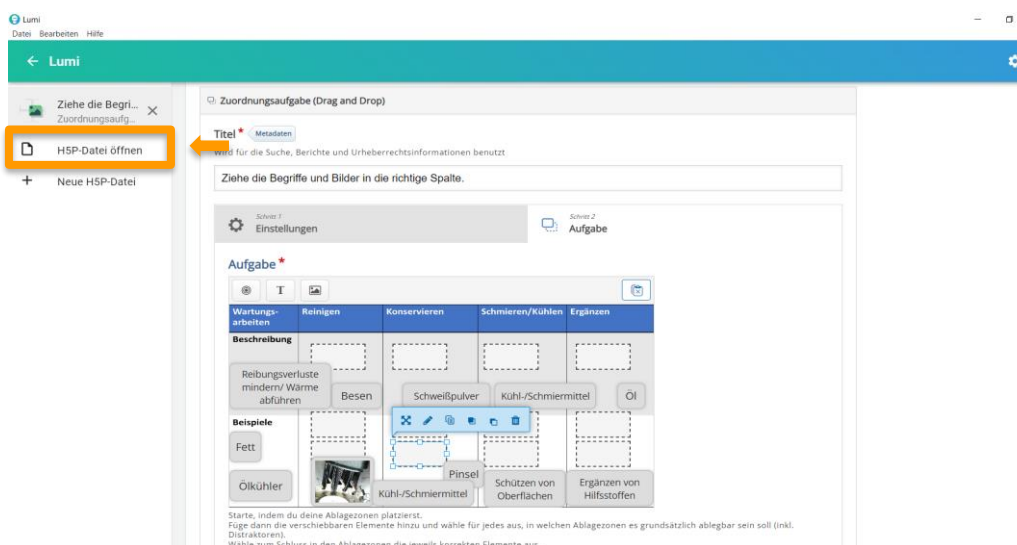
Lumi
Datei Bearbeiten Hilfe

← Lumi

Ziehe die Begri...
Zuordnungsaufg...

H5P-Datei öffnen

+ Neue H5P-Datei

Zuordnungsaufgabe (Drag and Drop)

Titel * Metadaten
Wird für die Suche, Berichte und Urheberrechtsinformationen benutzt

Ziehe die Begriffe und Bilder in die richtige Spalte.

Schritt 1
Einstellungen

Schritt 2
Aufgabe

Aufgabe *

T

| Wartungs-arbeiten | Reinigen | Konservieren | Schmieren/Kühlen | Ergänzen |
|---|---|---|---|---|
| Beschreibung | | | | |
| Beispiele | | | | |

Reibungsverluste mindern/ Wärme abführen

Besen

Schweißpulver

Kühl-/Schmiermittel

Öl

Fett

Pinsel

Ölkühler

Kühl-/Schmiermittel

Schützen von Oberflächen

Ergänzen von Hilfsstoffen

Starte, indem du deine Ablagezonen platzierst.
Füge dann die verschiebbaren Elemente hinzu und wähle für jedes aus, in welchen Ablagezonen es grundsätzlich ablegbar sein soll (inkl. Distraktoren).
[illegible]